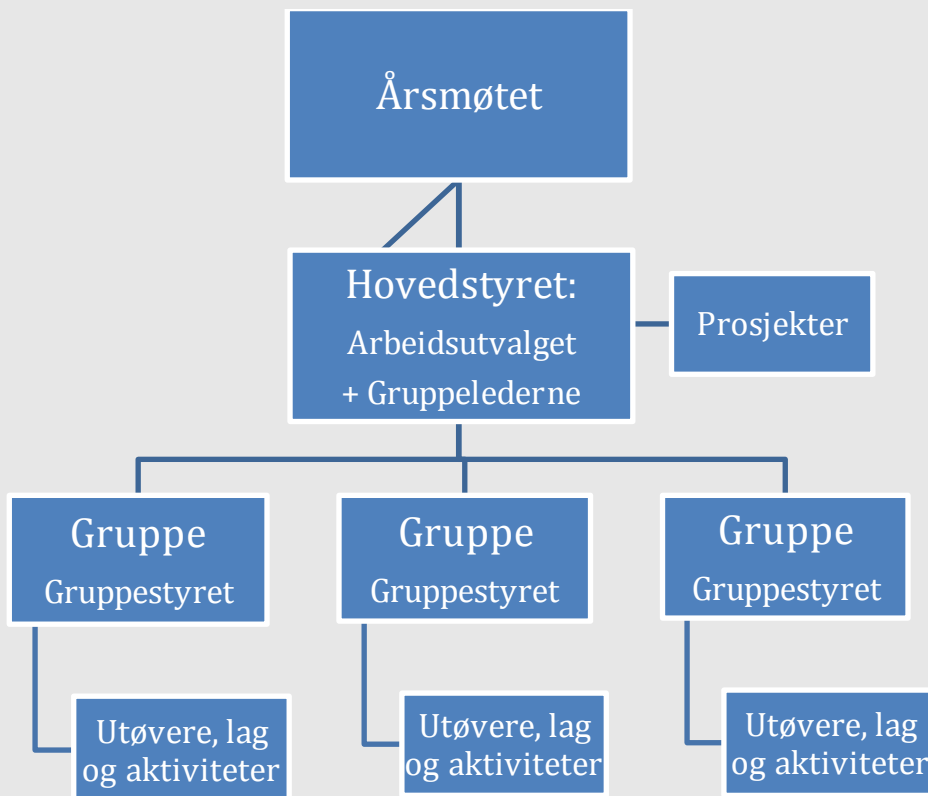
Årsmøtet

Hovedstyret:
Arbeidsutvalget
+ Gruppelederne

Prosjekter

Gruppe
Gruppestyret

Gruppe
Gruppestyret

Gruppe
Gruppestyret

Utøvere, lag og aktiviteter

Utøvere, lag og aktiviteter

Utøvere, lag og aktiviteter